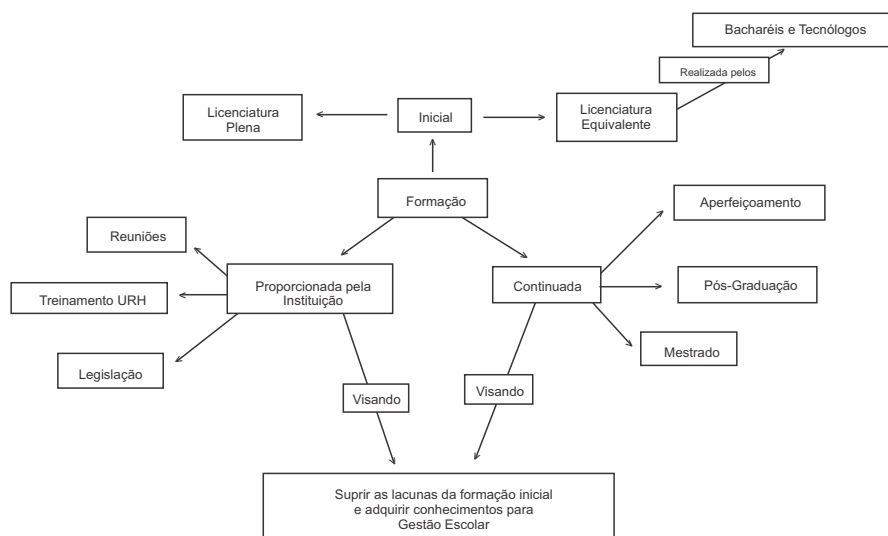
Bacharéis e Tecnólogos

Realizada pelos

Licenciatura Plena

Inicial

Licenciatura Equivalente

Formação

Aperfeiçoamento

Reuniões

Proporcionada pela Instituição

Continuada

Treinamento URH

Pós-Graduação

Mestrado

Legislação

Visando

Visando

Suprir as lacunas da formação inicial e adquirir conhecimentos para Gestão Escolar